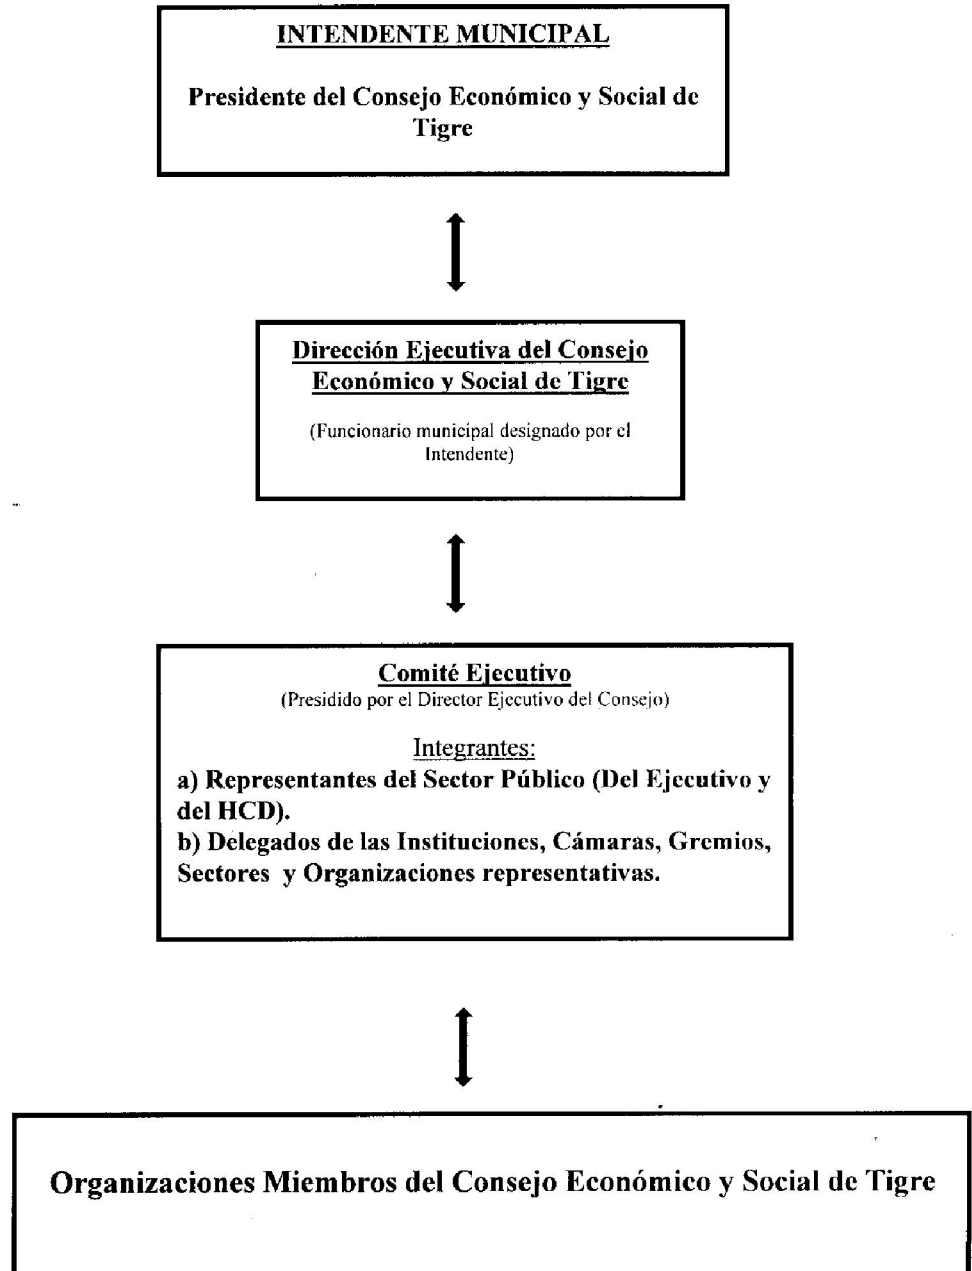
INTENDENTE MUNICIPAL

Presidente del Consejo Económico y Social de Tigre

Dirección Ejecutiva del Consejo Económico y Social de Tigre

(Funcionario municipal designado por el Intendente)

Comité Ejecutivo
(Presidido por el Director Ejecutivo del Consejo)

Integrantes:
a) Representantes del Sector Público (Del Ejecutivo y del HCD).
b) Delegados de las Instituciones, Cámaras, Gremios, Sectores y Organizaciones representativas.

Organizaciones Miembros del Consejo Económico y Social de Tigre